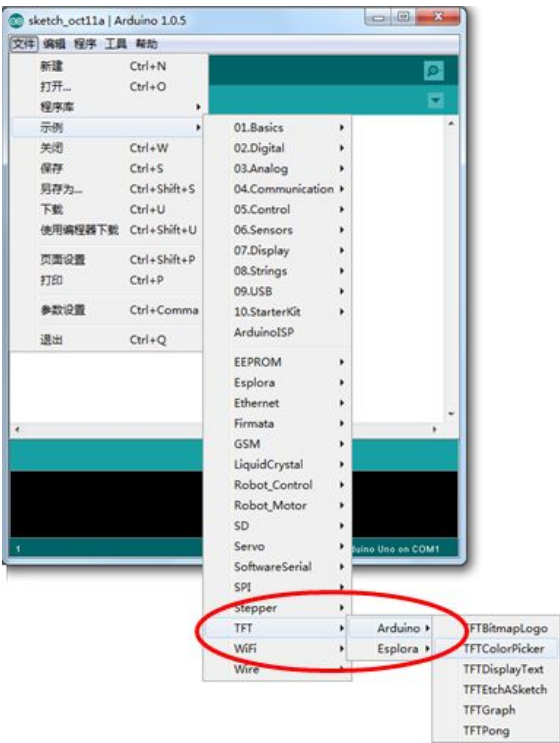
sketch_oct11a | Arduino 1.0.5

文件 编辑 程序 工具 帮助

新建 Ctrl+N
打开... Ctrl+O
程序库
示例
关闭 Ctrl+W
保存 Ctrl+S
另存为... Ctrl+Shift+S
下载 Ctrl+U
使用编程器下载 Ctrl+Shift+U
页面设置 Ctrl+Shift+P
打印 Ctrl+P
参数设置 Ctrl+Comma
退出 Ctrl+Q

01.Basics
02.Digital
03.Analog
04.Communication
05.Control
06.Sensors
07.Display
08.Strings
09.USB
10.StarterKit
ArduinoISP
EEPROM
Esplora
Ethernet
Firmata
GSM
LiquidCrystal
Robot_Control
Robot_Motor
SD
Servo
SoftwareSerial
SPI
Stepper
TFT
WiFi
Wire

Arduino
Esplora

TFTBitmapLogo
TFTColorPicker
TFTDisplayText
TFTEtchASketch
TFTGraph
TFTPong

1
duino Uno on COM1